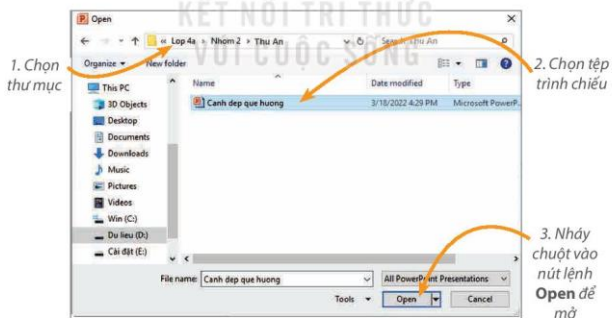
Open

KẾT NỐI TRI THỨC VỚI CUỘC SỐNG

« Lop 4a › Nhom 2 › Thu An

Search Thu An

1. Chọn thư mục

2. Chọn tệp trình chiếu

Organize ▾ New folder

| Name | Date modified | Type |
|---|---|---|
| Canh dep que huong | 3/18/2022 4:29 PM | Microsoft PowerP... |

This PC
3D Objects
Desktop
Documents
Downloads
Music
Pictures
Videos
Win (C:)
Du lieu (D:)
Cài đặt (E:)

File name: Canh dep que huong
All PowerPoint Presentations
Tools ▾
Open
Cancel

3. Nháy chuột vào nút lệnh **Open** để mở